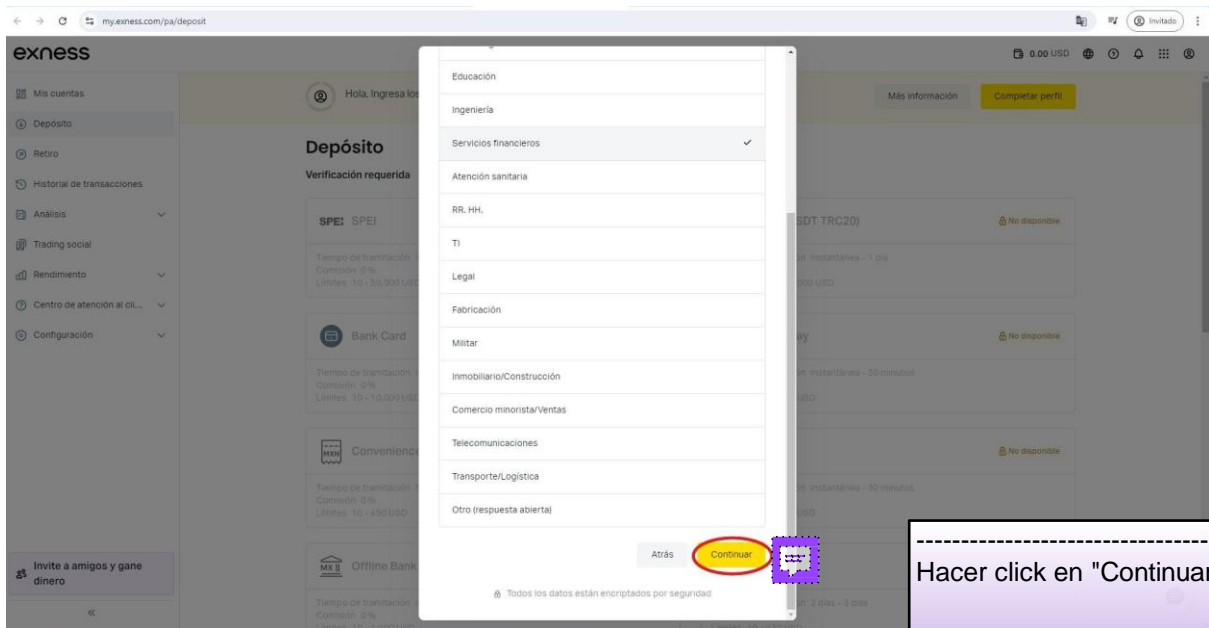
my.exness.com/pa/deposit

Invitado

exness

0.00 USD

Mis cuentas
Depósito
Retiro
Historial de transacciones
Análisis
Trading social
Rendimiento
Centro de atención al cli...
Configuración

Invite a amigos y gane dinero

«

Hola. Ingresa los

Más información

Completar perfil

Depósito

Verificación requerida

SPEI SPEI

Tiempo de tramitación
Comisión 0%
Límites 10 - 50,000 USD

Bank Card

Tiempo de tramitación
Comisión 0%
Límites 10 - 10,000 USD

Convenience

Tiempo de tramitación
Comisión 0%
Límites 10 - 450 USD

Offline Bank

Tiempo de tramitación
Comisión 0%

SDT TRC20)
No disponible
Instantánea - 1 día
000 USD

ay
No disponible
Instantánea - 30 minutos
USD

No disponible
Instantánea - 30 minutos
USD

2 días - 3 días

Educación
Ingeniería
Servicios financieros ✓
Atención sanitaria
RR. HH.
TI
Legal
Fabricación
Militar
Inmobiliario/Construcción
Comercio minorista/Ventas
Telecomunicaciones
Transporte/Logística
Otro (respuesta abierta)

Atrás
Continuar

Todos los datos están encriptados por seguridad

Hacer click en "Continuar